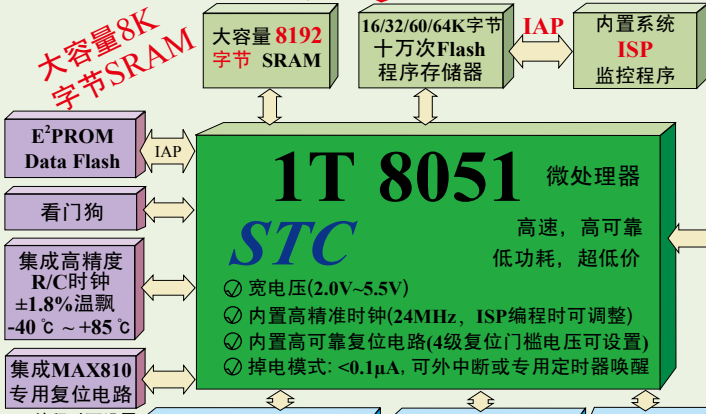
大容量8K
字节SRAM

大容量8192
字节 SRAM

16/32/60/64K字节
十万次Flash
程序存储器

IAP

内置系统
ISP
监控程序

E$^2$PROM
Data Flash

IAP

1T 8051

微处理器

STC

高速，高可靠
低功耗，超低价

看门狗

集成高精度
R/C时钟
±1.8%温飘
-40 ℃ ～+85 ℃

宽电压(2.0V~5.5V)
内置高精准时钟(24MHz，ISP编程时可调整)
内置高可靠复位电路(4级复位门槛电压可设置)
掉电模式: <0.1μA, 可外中断或专用定时器唤醒

集成MAX810
专用复位电路